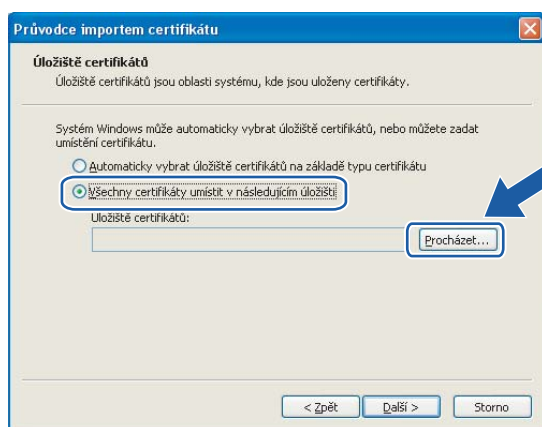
Průvodce importem certifikátu

Úložiště certifikátů

Úložiště certifikátů jsou oblasti systému, kde jsou uloženy certifikáty.

Systém Windows může automaticky vybrat úložiště certifikátů, nebo můžete zadat umístění certifikátu.

Automaticky vybrat úložiště certifikátů na základě typu certifikátu

Všechny certifikáty umístit v následujícím úložišti

Úložiště certifikátů:

Procházet...

< Zpět

Další >

Storno